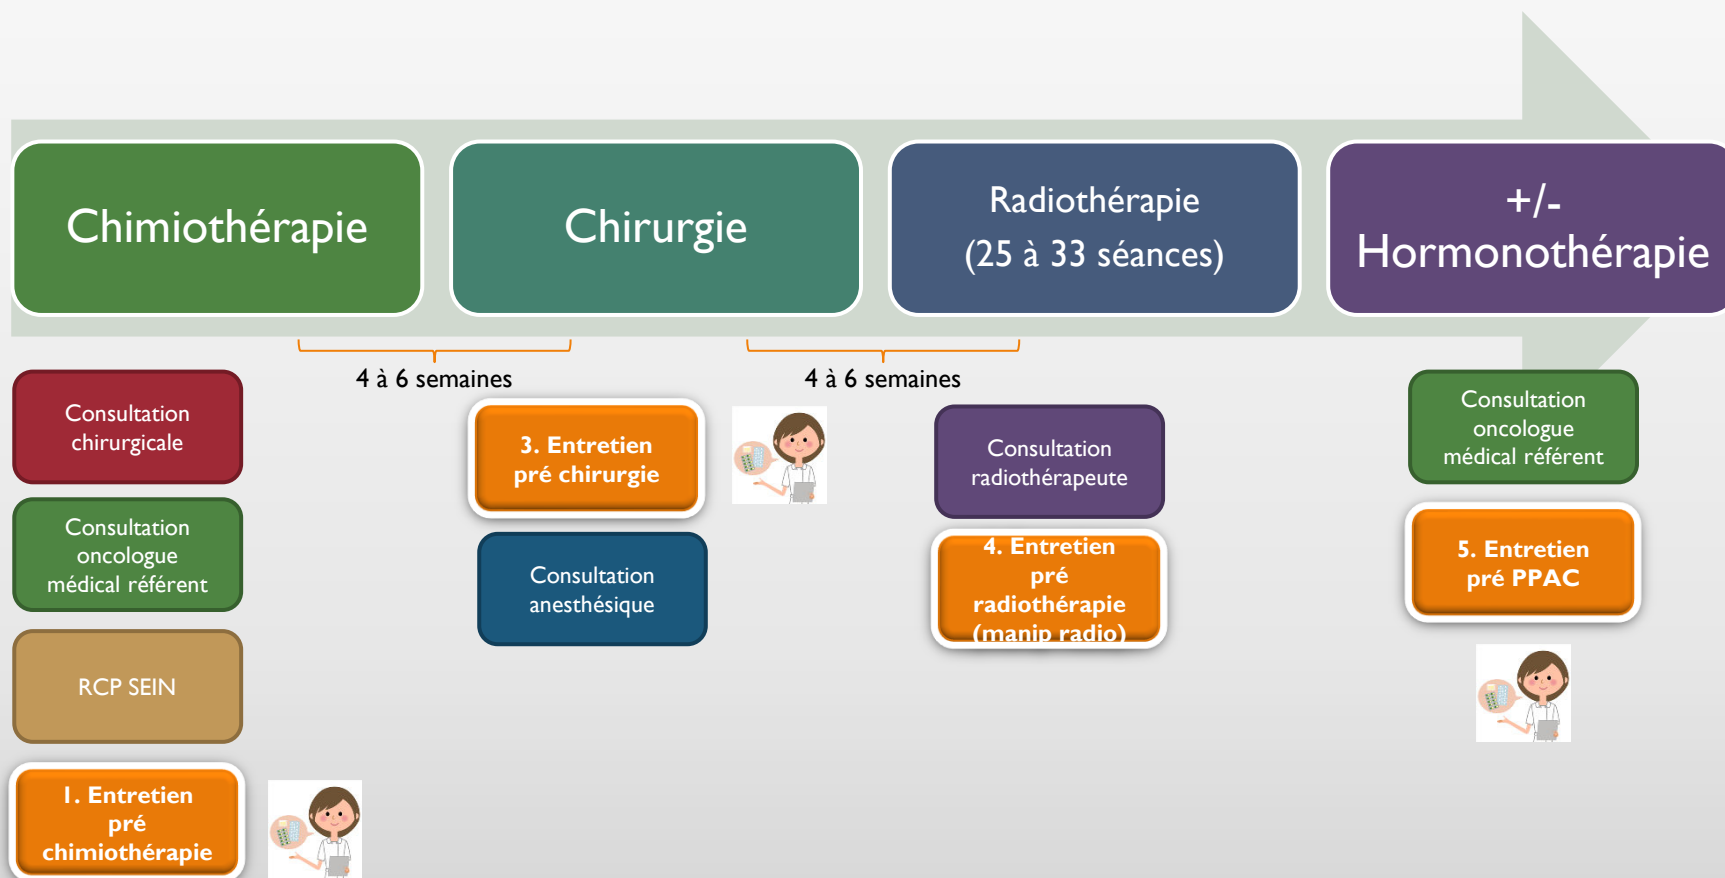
Chimiothérapie

Chirurgie

Radiothérapie
(25 à 33 séances)

+/-
Hormonothérapie

4 à 6 semaines

4 à 6 semaines

Consultation chirurgicale

Consultation oncologue médical référent

RCP SEIN

1. Entretien pré chimiothérapie

3. Entretien pré chirurgie

Consultation anesthésique

Consultation radiothérapeute

4. Entretien pré radiothérapie (manip radio)

Consultation oncologue médical référent

5. Entretien pré PPAC